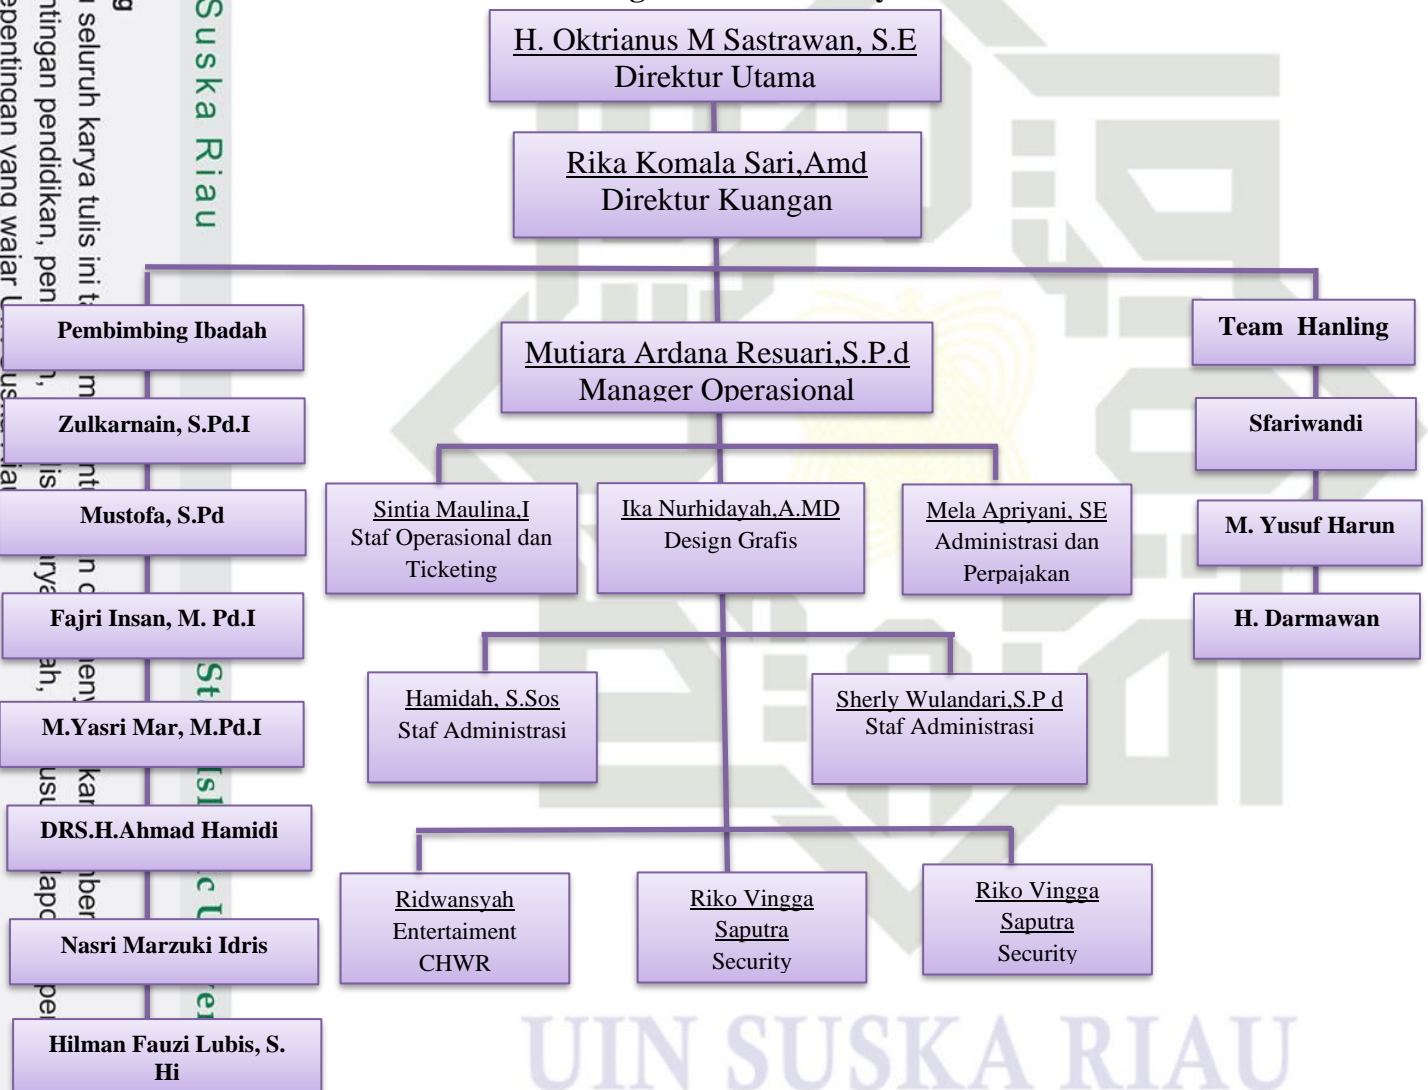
H. Oktrianus M Sastrawan, S.E
Direktur Utama

Rika Komala Sari,Amd
Direktur Kuangan

Pembimbing Ibadah

Zulkarnain, S.Pd.I

Mustofa, S.Pd

Fajri Insan, M. Pd.I

M.Yasri Mar, M.Pd.I

DRS.H.Ahmad Hamidi

Nasri Marzuki Idris

Hilman Fauzi Lubis, S. Hi

Mutiara Ardana Resuari,S.P.d
Manager Operasional

Team Hanling

Sfariwandi

M. Yusuf Harun

H. Darmawan

Sintia Maulina,I
Staf Operasional dan Ticketing

Ika Nurhidayah,A.MD
Design Grafis

Mela Apriyani, SE
Administrasi dan Perpajakan

Hamidah, S.Sos
Staf Administrasi

Sherly Wulandari,S.P d
Staf Administrasi

Ridwansyah
Entertaiment
CHWR

Riko Vingga Saputra
Security

Riko Vingga Saputra
Security

UIN SUSKA RIAU

Suska Riau